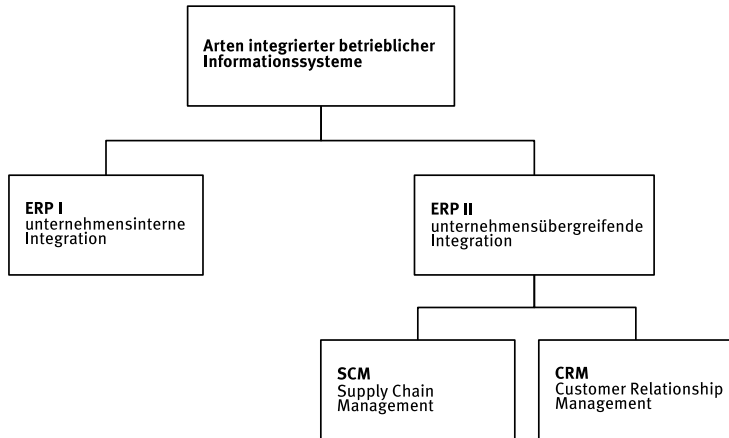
Arten integrierter betrieblicher Informationssysteme

ERP I
unternehmensinterne Integration

ERP II
unternehmensübergreifende Integration

SCM
Supply Chain Management

CRM
Customer Relationship Management